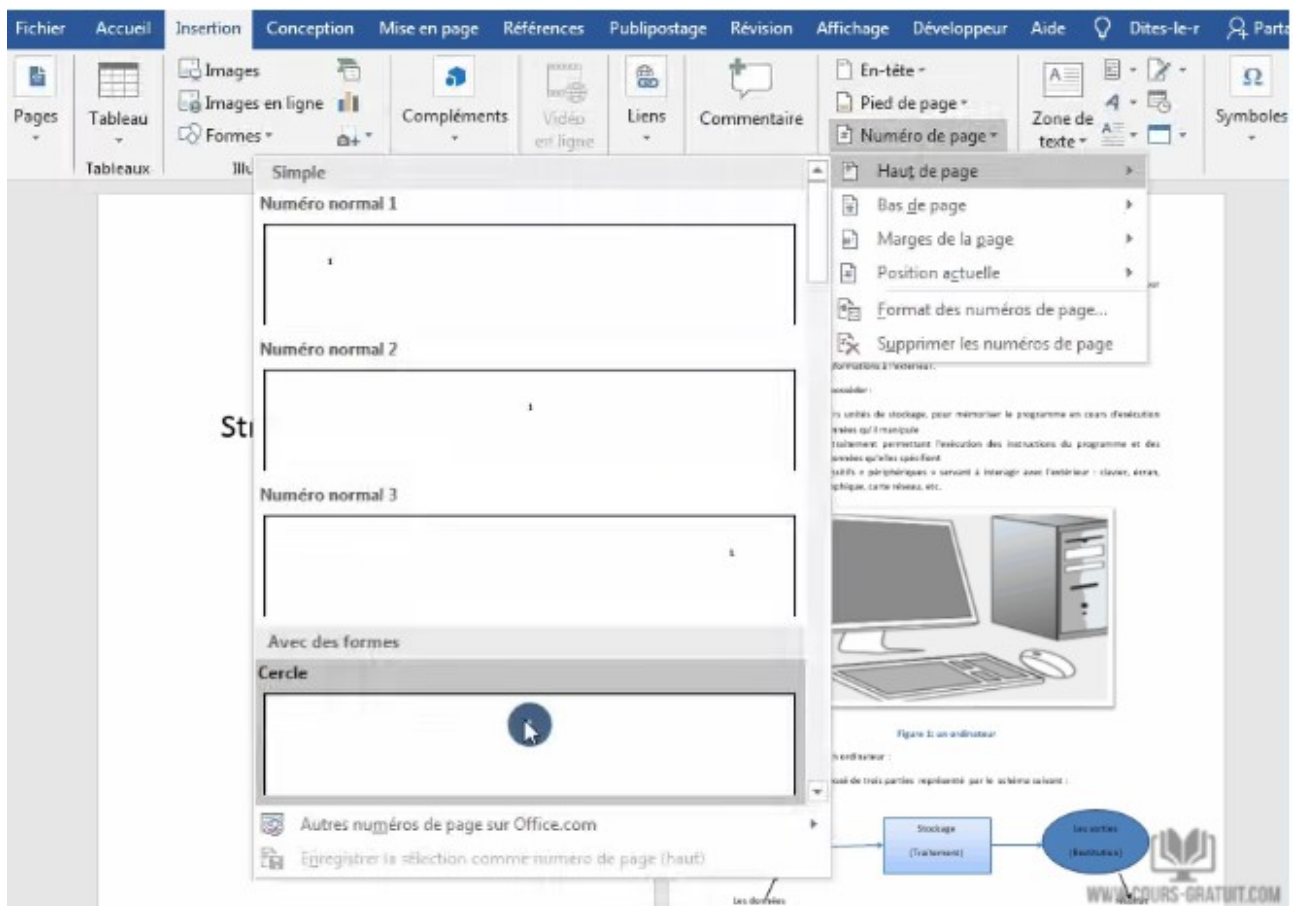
Fichier Accueil Insertion Conception Mise en page Références Publipostage Révision Affichage Développeur Aide Dites-le-r Parta

Pages Tableau Tableaux Images Images en ligne Formes Illu Compléments Vidéo en ligne Liens Commentaire En-tête Pied de page Numéro de page Zone de texte Symboles

Simple
Numéro normal 1
1
Numéro normal 2
1
Numéro normal 3
1
Avec des formes
Cercle

Autres numéros de page sur Office.com
Enregistrer la sélection comme numéro de page (haut)

Haut de page
Bas de page
Marges de la page
Position actuelle
Format des numéros de page...
Supprimer les numéros de page

St

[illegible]formations à l'extérieur.
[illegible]osséder :
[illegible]s unités de stockage, pour mémoriser le programme en cours d'exécution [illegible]nées qu'il manipule
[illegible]traitement permettant l'exécution des instructions du programme et des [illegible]onnées qu'elles spécifient
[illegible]sitifs « périphériques » servant à interagir avec l'extérieur : clavier, écran, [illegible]phique, carte réseau, etc.

Figure 1: un ordinateur
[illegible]n ordinateur :
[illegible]osé de trois parties représenté par le schéma suivant :
Stockage (Traitement)
Les sorties (Restitution)
Les données
WWW.COURS-GRATUIT.COM